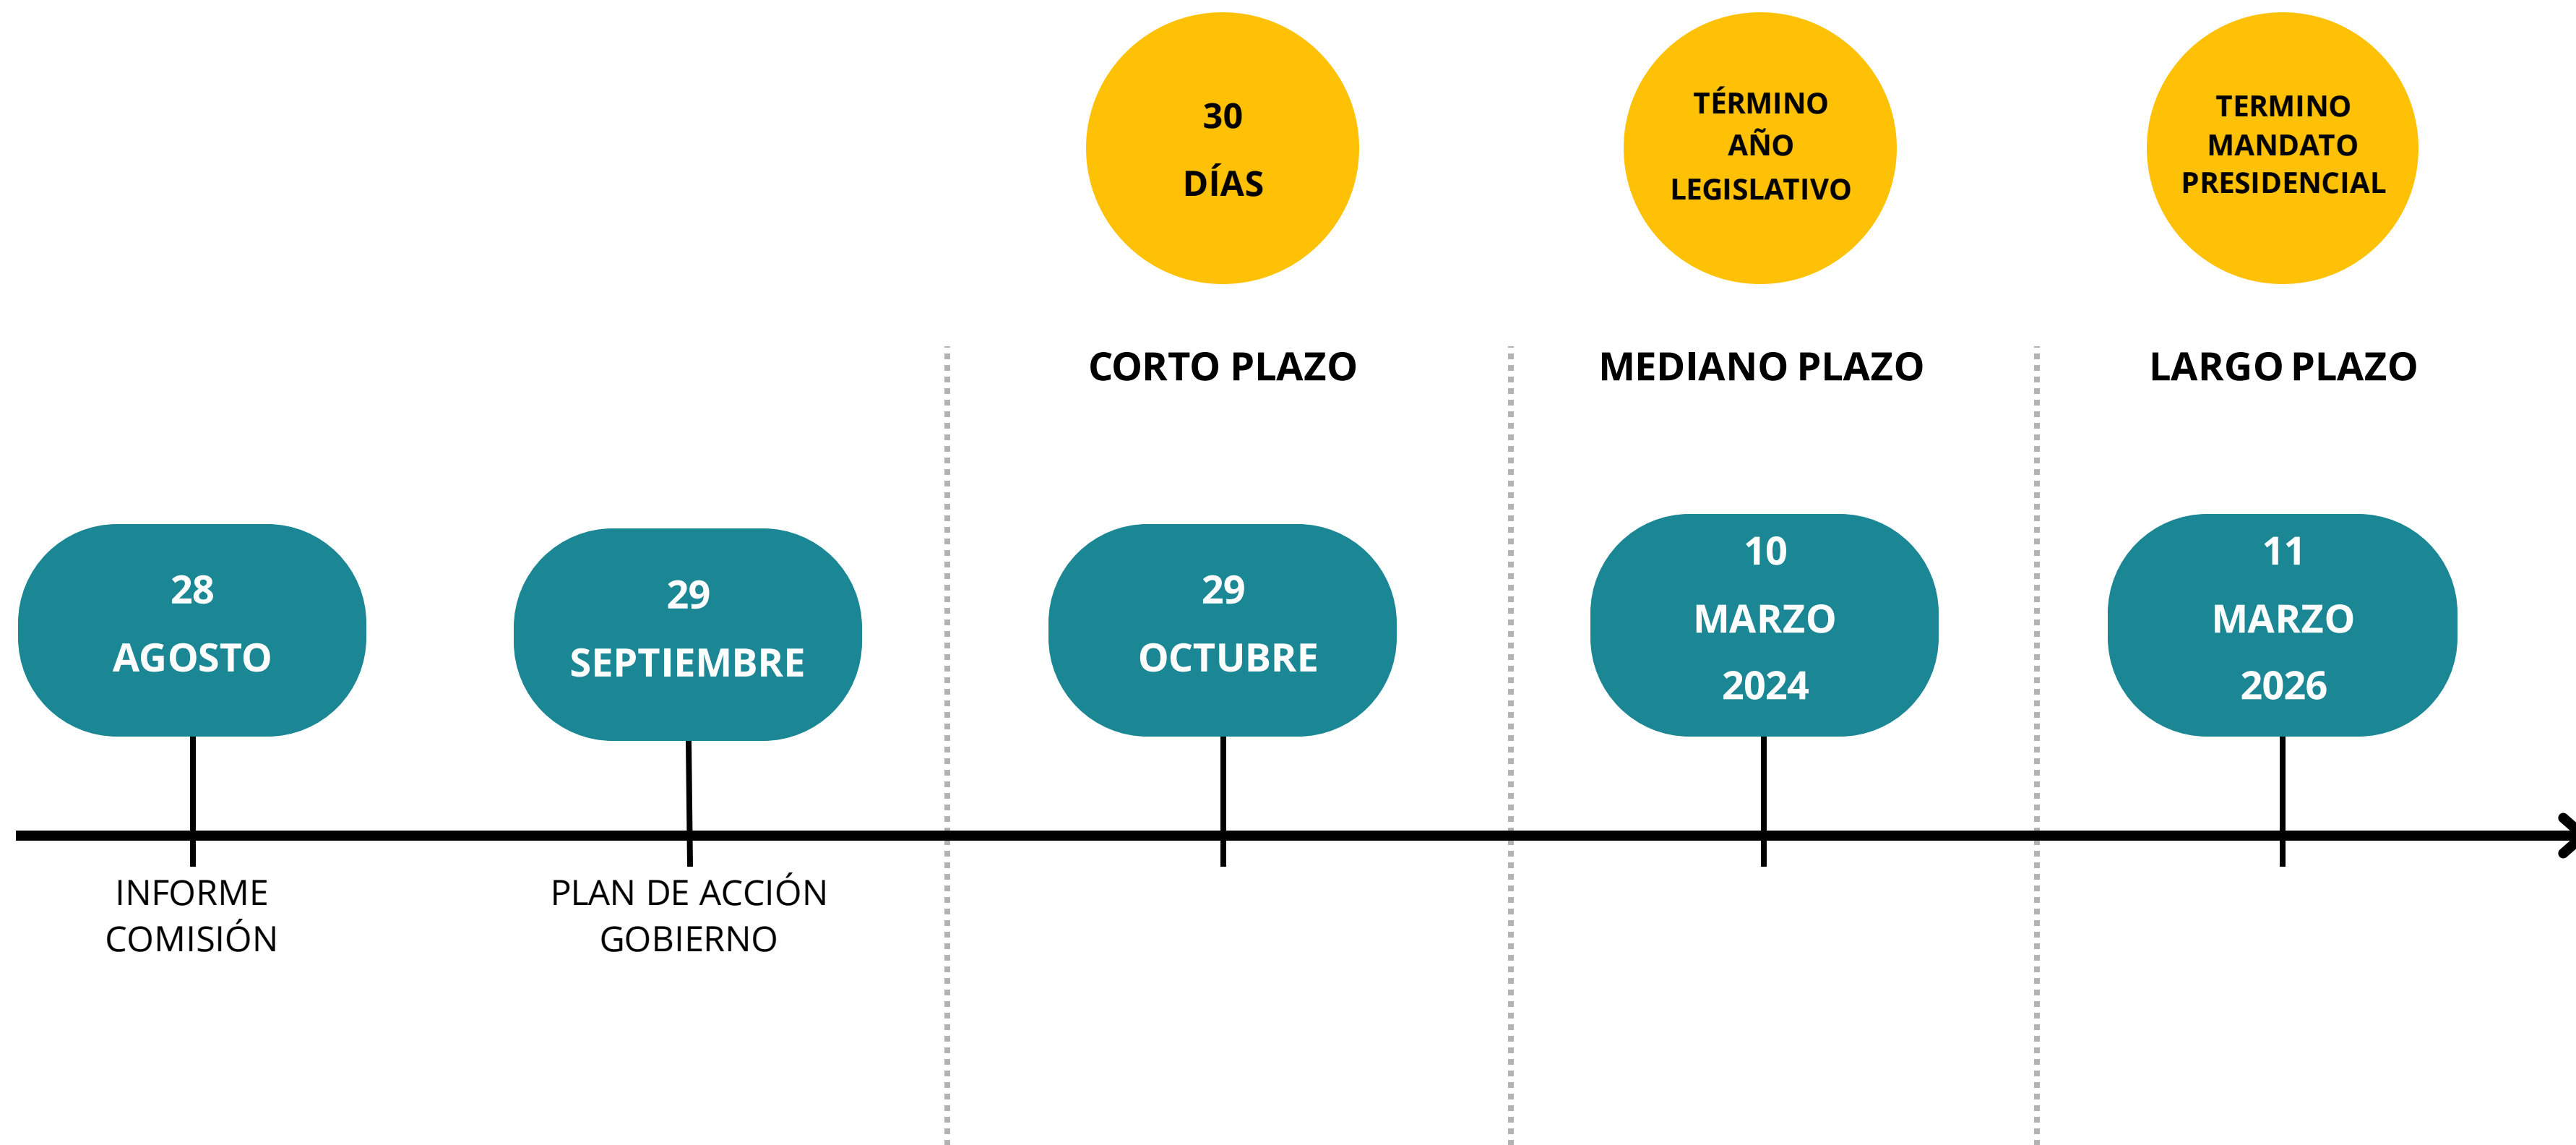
30
DÍAS

TÉRMINO
AÑO
LEGISLATIVO

TERMINO
MANDATO
PRESIDENCIAL

CORTO PLAZO

MEDIANO PLAZO

LARGO PLAZO

28
AGOSTO

29
SEPTIEMBRE

29
OCTUBRE

10
MARZO
2024

11
MARZO
2026

INFORME
COMISIÓN

PLAN DE ACCIÓN
GOBIERNO